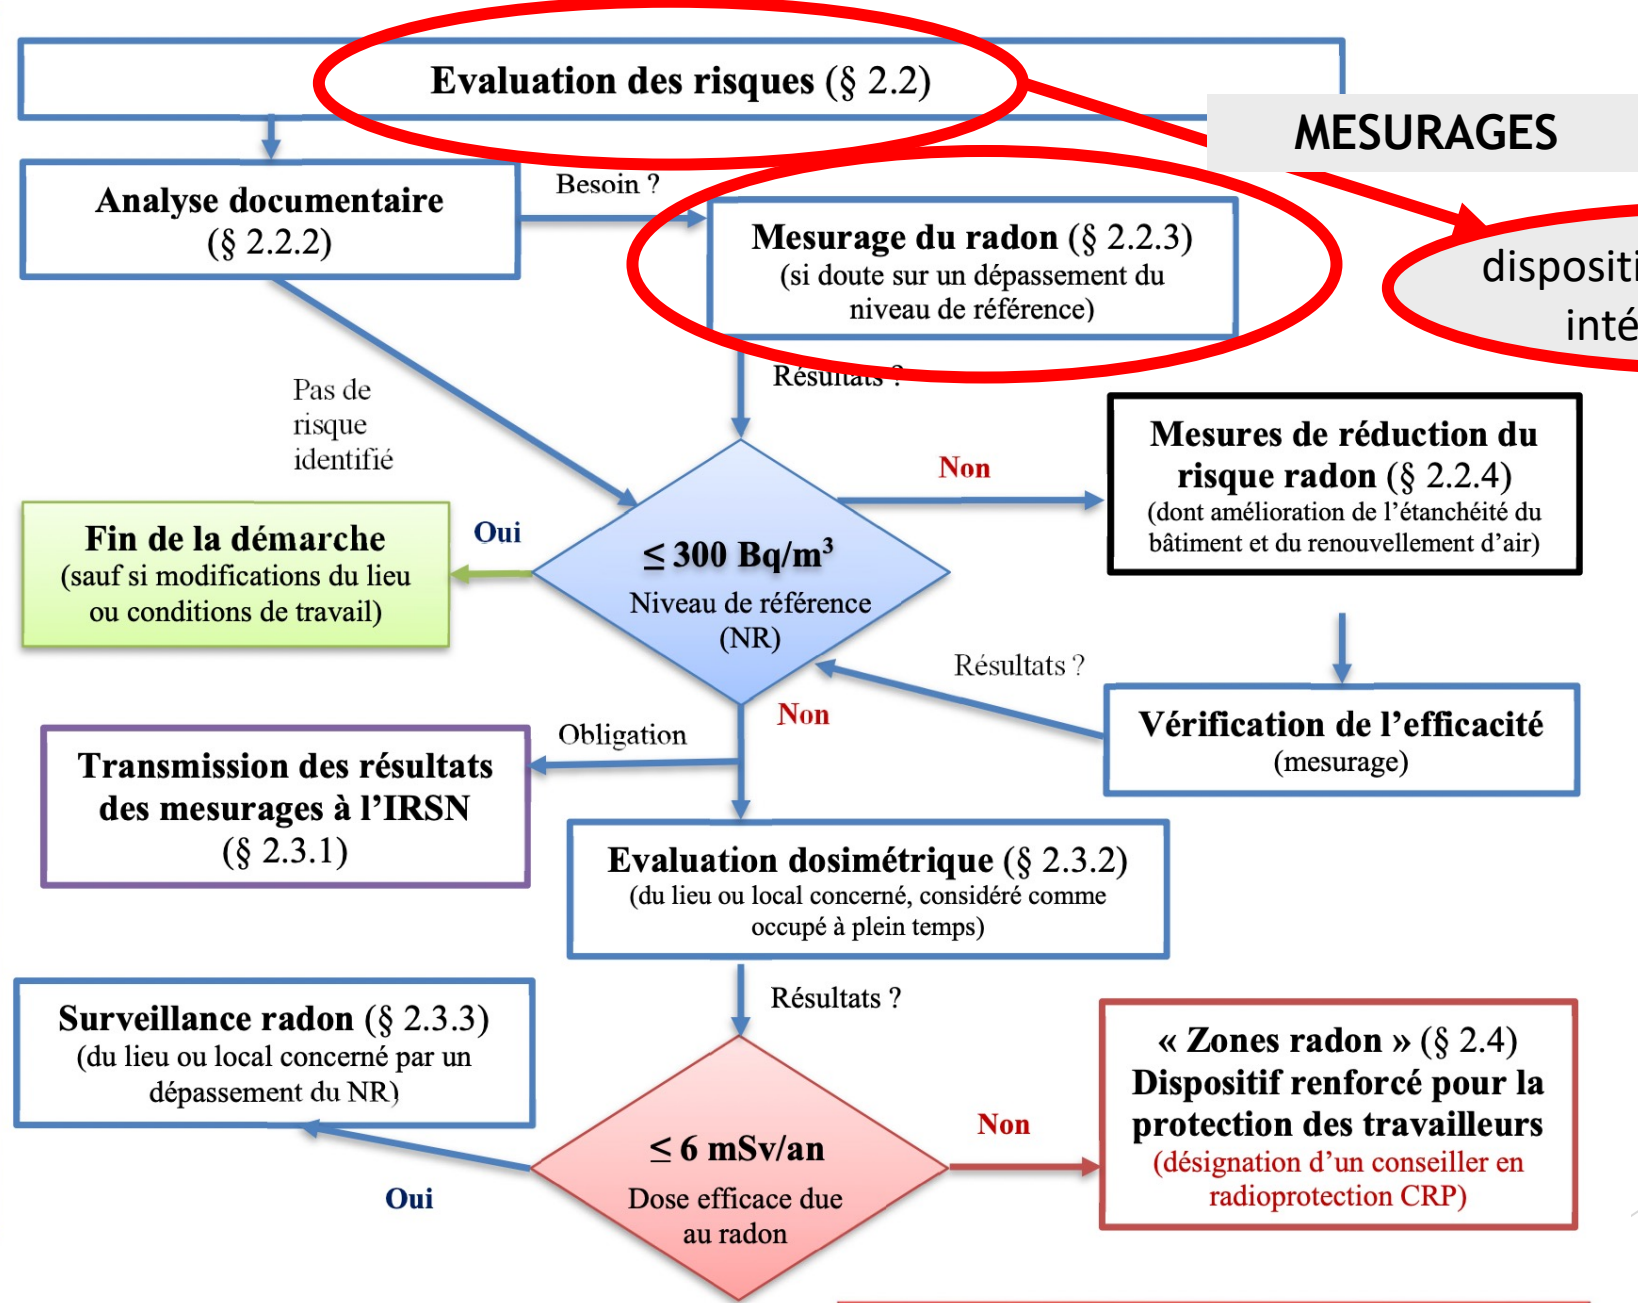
Evaluation des risques (§ 2.2)

MESURAGES

Analyse documentaire (§ 2.2.2)

Besoin ?

Mesurage du radon (§ 2.2.3) (si doute sur un dépassement du niveau de référence)

disposit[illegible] inté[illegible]

Résultats ?

Pas de risque identifié

Mesures de réduction du risque radon (§ 2.2.4) (dont amélioration de l'étanchéité du bâtiment et du renouvellement d'air)

Non

Oui

Fin de la démarche (sauf si modifications du lieu ou conditions de travail)

$\leq$ 300 Bq/m³ Niveau de référence (NR)

Résultats ?

Vérification de l'efficacité (mesurage)

Non

Obligation

Transmission des résultats des mesurages à l'IRSN (§ 2.3.1)

Evaluation dosimétrique (§ 2.3.2) (du lieu ou local concerné, considéré comme occupé à plein temps)

Résultats ?

Surveillance radon (§ 2.3.3) (du lieu ou local concerné par un dépassement du NR)

« Zones radon » (§ 2.4) Dispositif renforcé pour la protection des travailleurs (désignation d'un conseiller en radioprotection CRP)

Non

$\leq$ 6 mSv/an Dose efficace due au radon

Oui